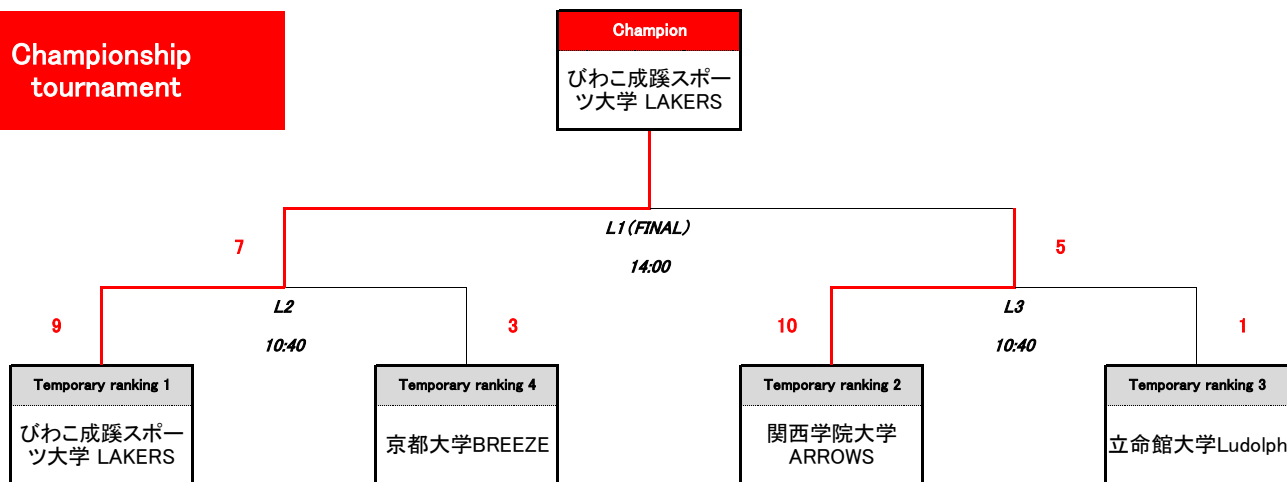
Championship tournament

Champion

びわこ成蹊スポーツ大学 LAKERS

L1(FINAL)

14:00

7

5

L2

10:40

L3

10:40

9

3

10

1

Temporary ranking 1

びわこ成蹊スポーツ大学 LAKERS

Temporary ranking 4

京都大学BREEZE

Temporary ranking 2

関西学院大学 ARROWS

Temporary ranking 3

立命館大学Ludolph